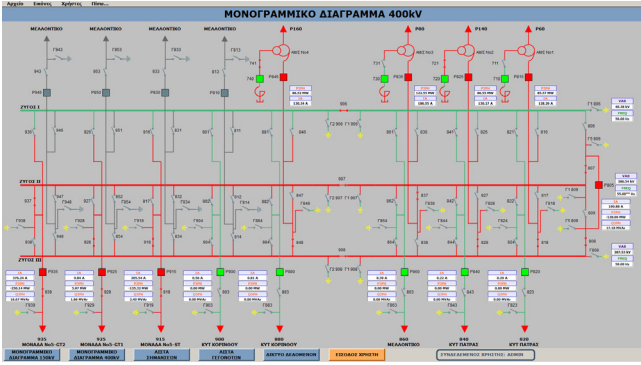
Αρχείο Εικόνες Χρήστες Πίσω...

ΜΟΝΟΓΡΑΜΜΙΚΟ ΔΙΑΓΡΑΜΜΑ 400kV

ΜΕΛΛΟΝΤΙΚΟ ΜΕΛΛΟΝΤΙΚΟ ΜΕΛΛΟΝΤΙΚΟ ΜΕΛΛΟΝΤΙΚΟ

P100 P80 P140 P60

ΖΥΓΟΣ I

ΖΥΓΟΣ II

ΖΥΓΟΣ III

935 ΜΟΝΑΔΑ Νο5-CT2

925 ΜΟΝΑΔΑ Νο5-CT1

915 ΜΟΝΑΔΑ Νο5-ST

900 ΚΥΤ ΚΟΡΙΝΘΟΥ

880 ΚΥΤ ΚΟΡΙΝΘΟΥ

860 ΜΕΛΛΟΝΤΙΚΟ

840 ΚΥΤ ΠΑΤΡΑΣ

820 ΚΥΤ ΠΑΤΡΑΣ

ΜΟΝΟΓΡΑΜΜΙΚΟ ΔΙΑΓΡΑΜΜΑ 150kV

ΜΟΝΟΓΡΑΜΜΙΚΟ ΔΙΑΓΡΑΜΜΑ 400kV

ΛΙΣΤΑ ΣΗΜΑΝΣΕΩΝ

ΛΙΣΤΑ ΓΕΓΟΝΟΤΩΝ

ΔΙΚΤΥΟ ΔΕΔΟΜΕΝΩΝ

ΕΞΟΔΟΣ ΧΡΗΣΤΗ

ΣΥΝΔΕΔΕΜΕΝΟΣ ΧΡΗΣΤΗΣ : ADMIN